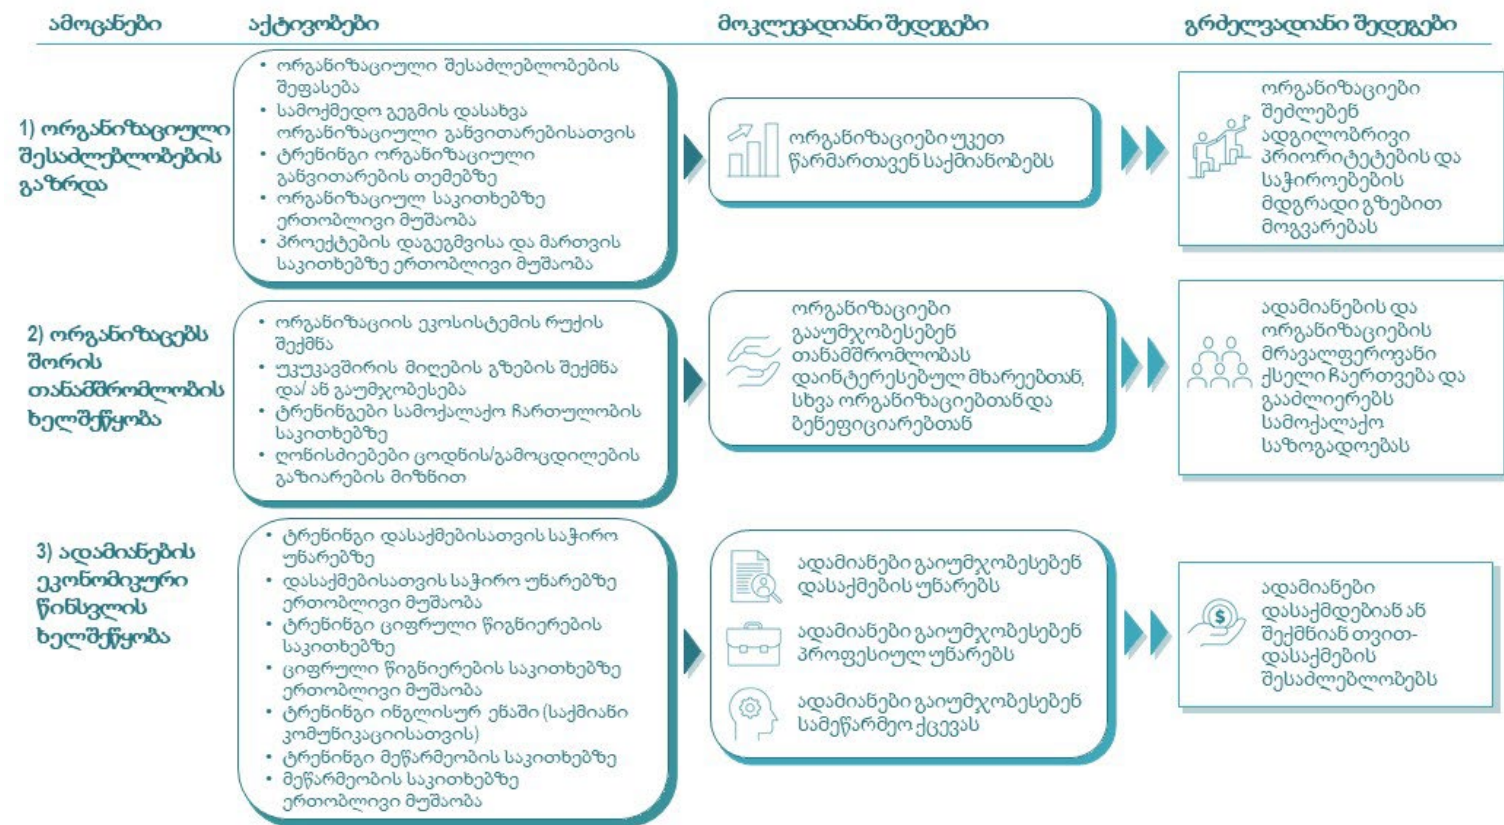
| ამოცანები | აქტივობები | მოკლევადიანი შედეგები | გრძელვადიანი შედეგები |
|---|---|---|---|
| 1) ორგანიზაციული შესაძლებლობების გაზრდა | • ორგანიზაციული შესაძლებლობების შეფასება • სამოქმედო გეგმის დასახვა ორგანიზაციული განვითარებისათვის • ტრენინგი ორგანიზაციული განვითარების თემებზე • ორგანიზაციულ საკითხებზე ერთობლივი მუშაობა • პროექტების დაგეგმვისა და მართვის საკითხებზე ერთობლივი მუშაობა | ორგანიზაციები უკეთ წარმართავენ საქმიანობებს | ორგანიზაციები შეძლებენ ადგილობრივი პრიორიტეტების და საჭიროებების მდგრადი გზებით მოგვარებას |
| 2) ორგანიზაცებს შორის თანამშრომლობის ხელშეწყობა | • ორგანიზაციის ეკოსისტემის რუქის შექმნა • უკუკავშირის მიღების გზების შექმნა და/ ან გაუმჯობესება • ტრენინგები სამოქალაქო ჩართულობის საკითხებზე • ღონისძიებები ცოდნის/გამოცდილების გაზიარების მიზნით | ორგანიზაციები გააუმჯობესებენ თანამშრომლობას დაინტერესებულ მხარეებთან, სხვა ორგანიზაციებთან და ბენეფიციარებთან | ადამიანების და ორგანიზაციების მრავალფეროვანი ქსელი ჩაერთვება და გააძლიერებს სამოქალაქო საზოგადოებას |
| 3) ადამიანების ეკონომიკური წინსვლის ხელშეწყობა | • ტრენინგი დასაქმებისათვის საჭირო უნარებზე • დასაქმებისათვის საჭირო უნარებზე ერთობლივი მუშაობა • ტრენინგი ციფრული წიგნიერების საკითხებზე • ციფრული წიგნიერების საკითხებზე ერთობლივი მუშაობა • ტრენინგი ინგლისურ ენაში (საქმიანი კომუნიკაციისთვის) • ტრენინგი მეწარმეობის საკითხებზე • მეწარმეობის საკითხებზე ერთობლივი მუშაობა | ადამიანები გაიუმჯობესებენ დასაქმების უნარებს<br>ადამიანები გაიუმჯობესებენ პროფესიულ უნარებს<br>ადამიანები გაიუმჯობესებენ სამეწარმეო ქცევას | ადამიანები დასაქმდებიან ან შექმნიან თვით-დასაქმების შესაძლებლობებს |